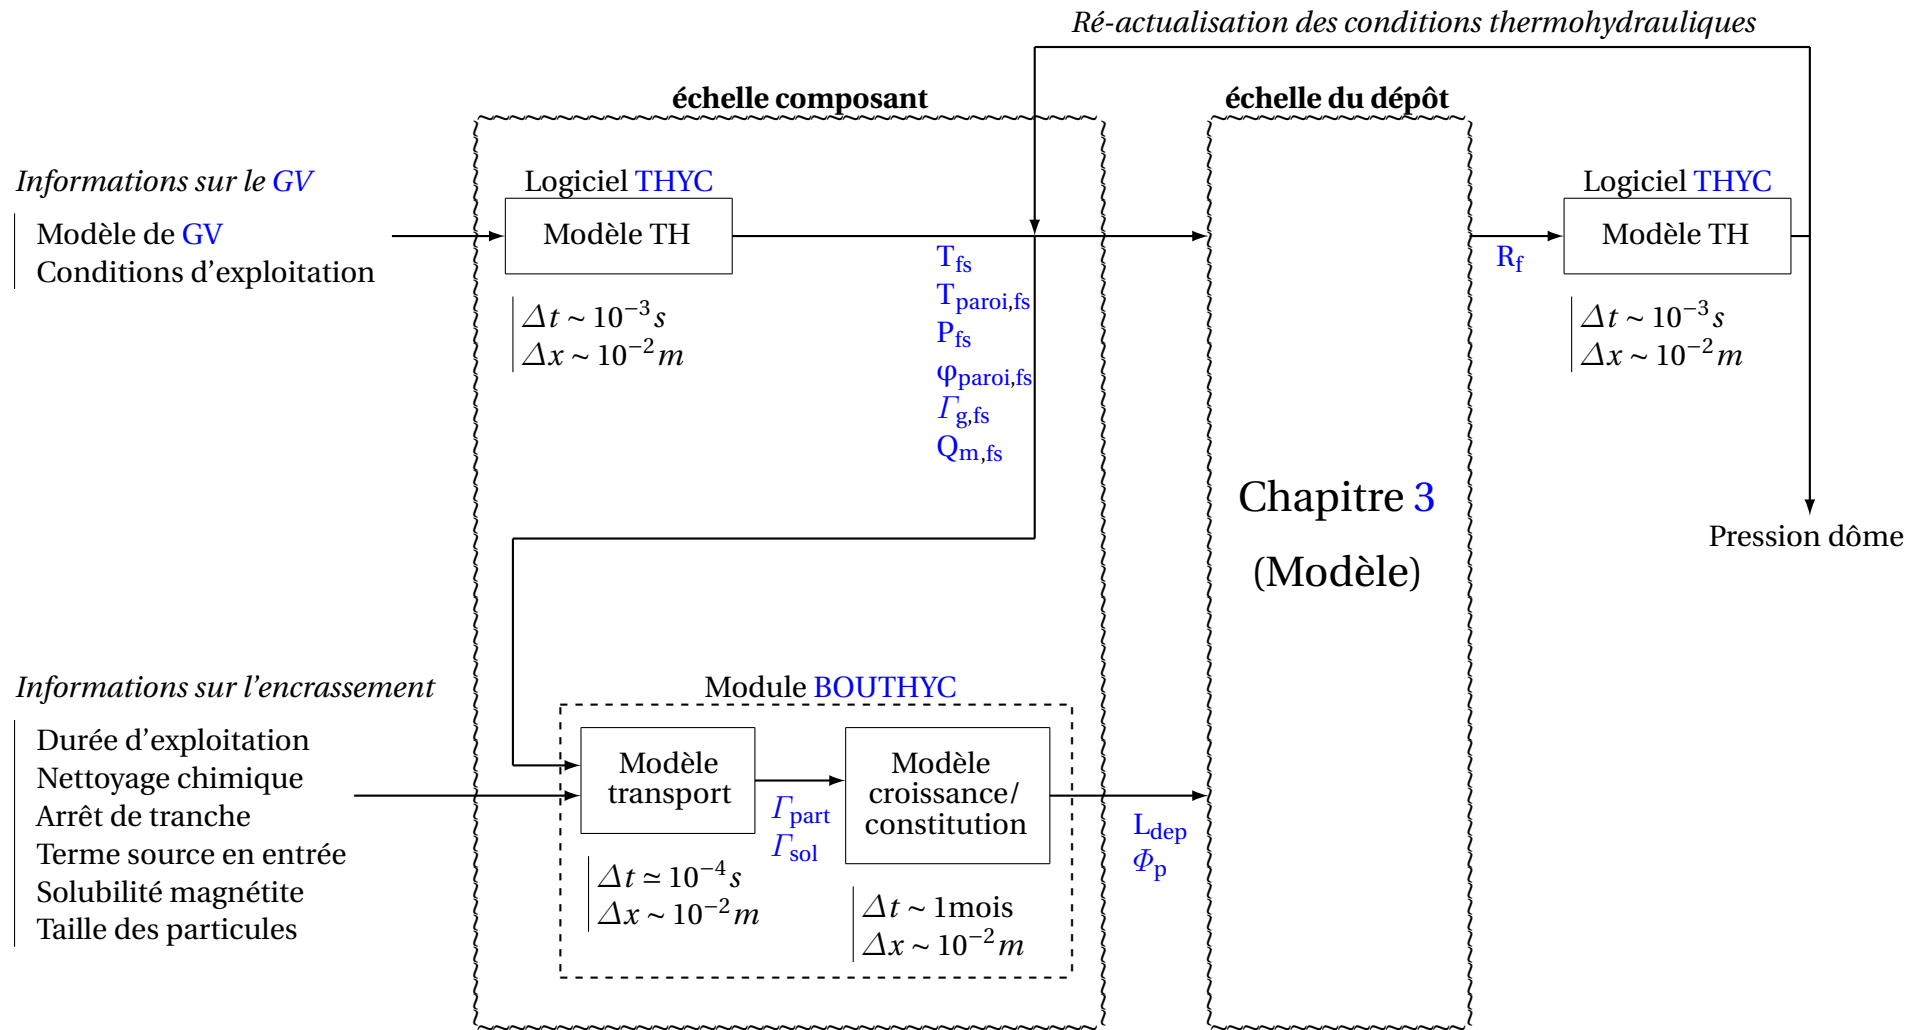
Ré-actualisation des conditions thermohydrauliques

échelle composant

échelle du dépôt

Informations sur le GV

Modèle de GV
Conditions d'exploitation

Logiciel THYC

Modèle TH

$\Delta t \sim 10^{-3} s$
$\Delta x \sim 10^{-2} m$

$T_{fs}$
$T_{paroi,fs}$
$P_{fs}$
$\varphi_{paroi,fs}$
$\Gamma_{g,fs}$
$Q_{m,fs}$

Chapitre 3
(Modèle)

$R_f$

Logiciel THYC

Modèle TH

$\Delta t \sim 10^{-3} s$
$\Delta x \sim 10^{-2} m$

Pression dôme

Informations sur l'encrassement

Durée d'exploitation
Nettoyage chimique
Arrêt de tranche
Terme source en entrée
Solubilité magnétite
Taille des particules

Module BOUTHYC

Modèle transport

$\Gamma_{part}$
$\Gamma_{sol}$

Modèle croissance/ constitution

$L_{dep}$
$\Phi_p$

$\Delta t \simeq 10^{-4} s$
$\Delta x \sim 10^{-2} m$

$\Delta t \sim 1$mois
$\Delta x \sim 10^{-2} m$